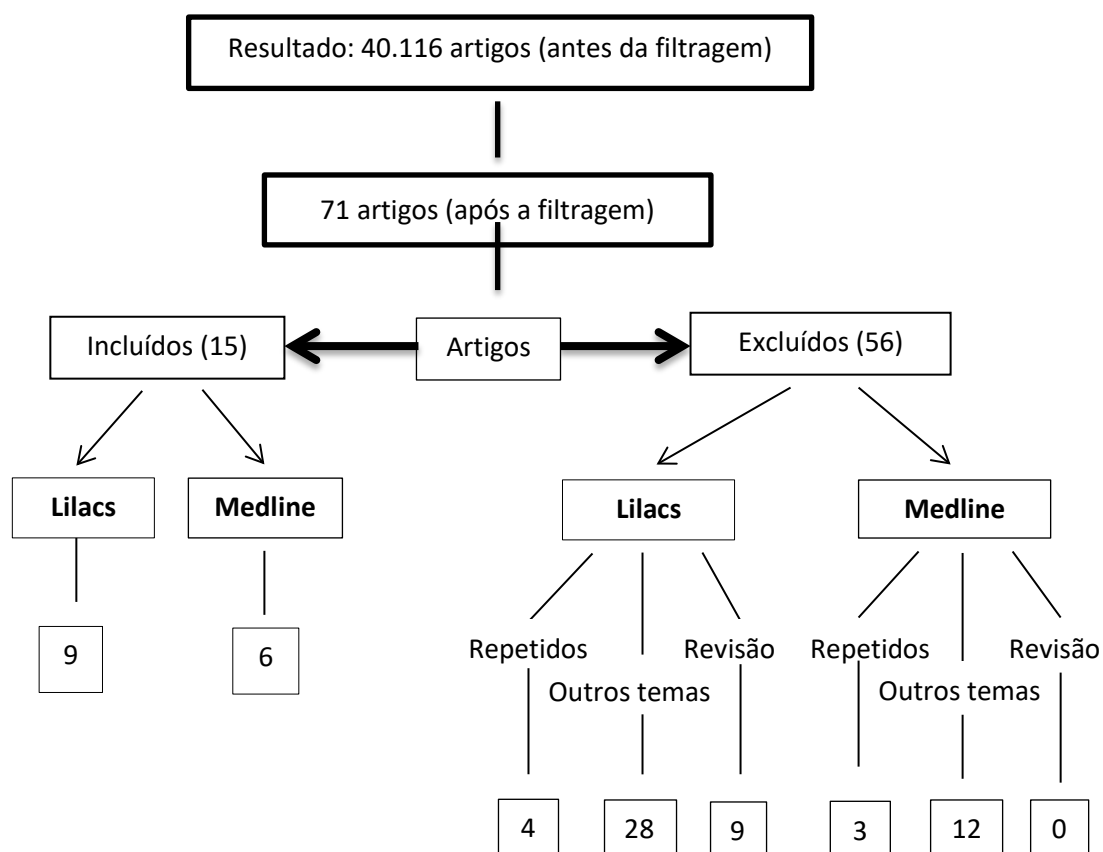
Resultado: 40.116 artigos (antes da filtragem)

71 artigos (após a filtragem)

Incluídos (15)

Artigos

Excluídos (56)

**Lilacs**

**Medline**

9

6

**Lilacs**

**Medline**

Repetidos

Outros temas

Revisão

Repetidos

Outros temas

Revisão

4

28

9

3

12

0